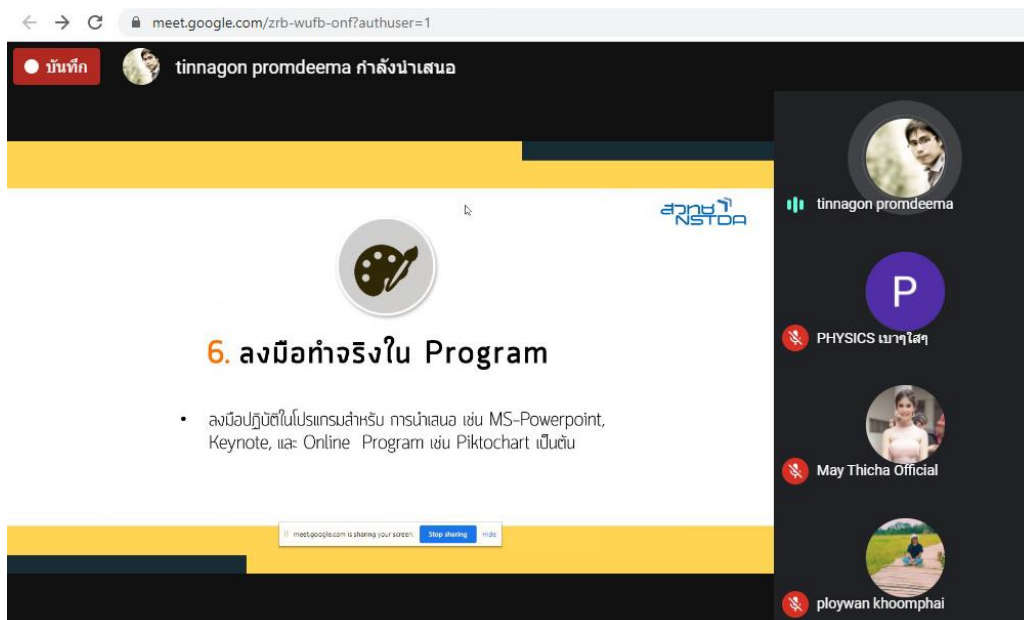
meet.google.com/zrb-wufb-onf?authuser=1

บันทึก

tinnagon promdeema กำลังนำเสนอ

สวทช NSTDA

6. ลงมือทำจริงใน Program

• ลงมือปฏิบัติในโปรแกรมสำหรับ การนำเสนอ เช่น MS-Powerpoint, Keynote, และ Online Program เช่น Piktochart เป็นต้น

meet.google.com is sharing your screen. Stop sharing Hide

tinnagon promdeema

P

PHYSICS เบาๆใสๆ

May Thicha Official

ploywan khoomphai